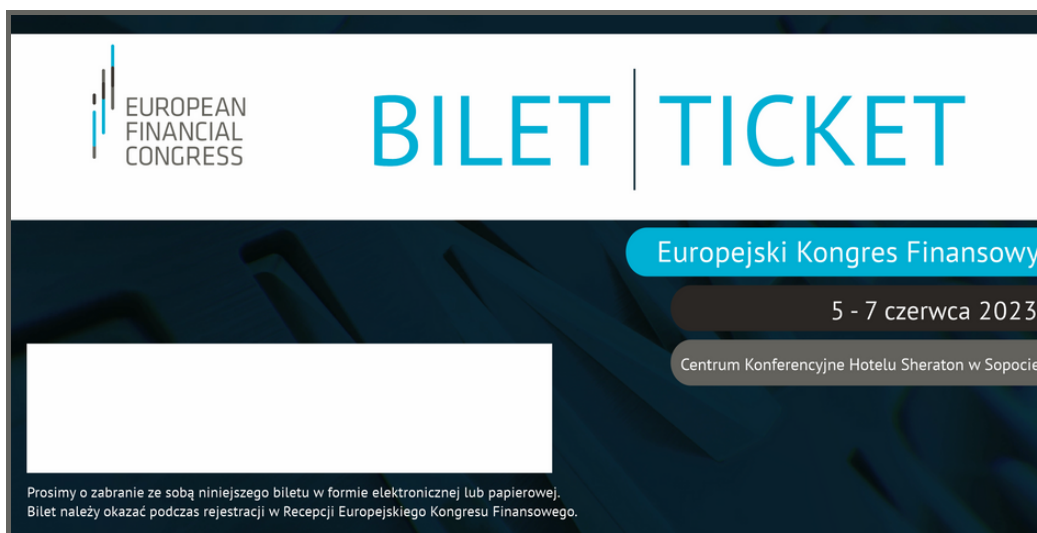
EUROPEAN FINANCIAL CONGRESS

BILET | TICKET

Europejski Kongres Finansowy

5 - 7 czerwca 2023

Centrum Konferencyjne Hotelu Sheraton w Sopocie

Prosimy o zabranie ze sobą niniejszego biletu w formie elektronicznej lub papierowej.
Bilet należy okazać podczas rejestracji w Recepcji Europejskiego Kongresu Finansowego.